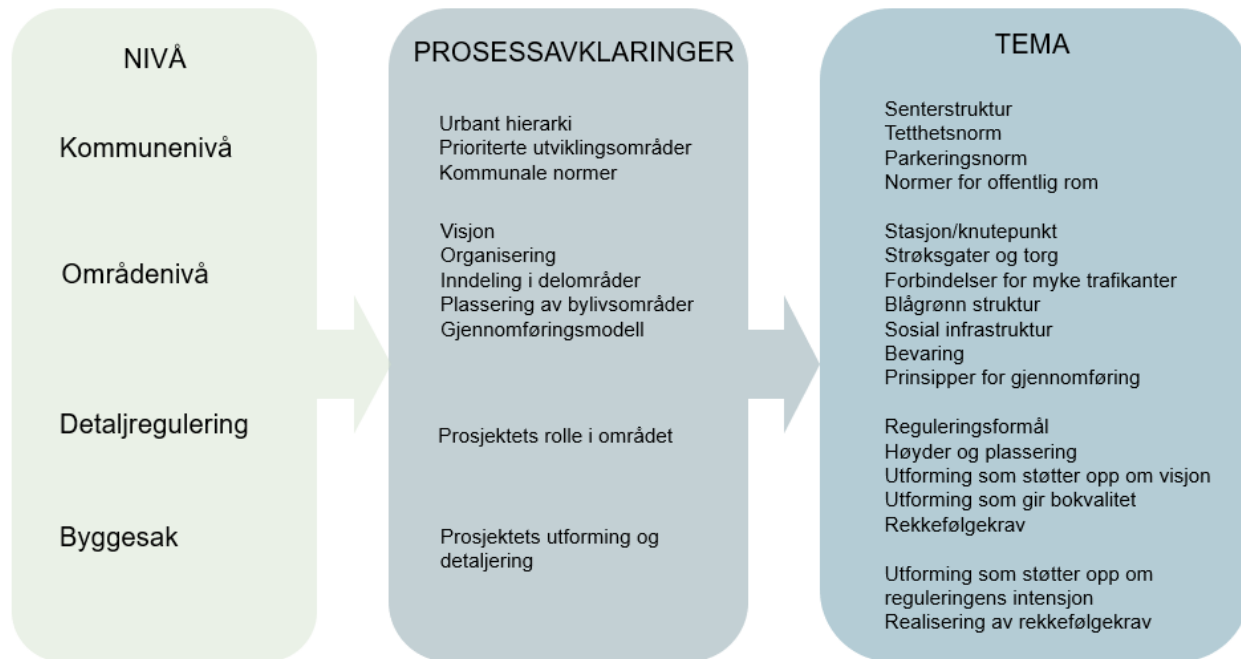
NIVÅ

Kommunenivå

Områdenivå

Detaljregulering

Byggesak

PROSESSAVKLARINGER

Urbant hierarki
Prioriterte utviklingsområder
Kommunale normer

Visjon
Organisering
Inndeling i delområder
Plassering av bylivsområder
Gjennomføringsmodell

Prosjektets rolle i området

Prosjektets utforming og detaljering

TEMA

Senterstruktur
Tetthetsnorm
Parkeringsnorm
Normer for offentlig rom

Stasjon/knutepunkt
Strøksgater og torg
Forbindelser for myke trafikanter
Blågrønn struktur
Sosial infrastruktur
Bevaring
Prinsipper for gjennomføring

Reguleringsformål
Høyder og plassering
Utforming som støtter opp om visjon
Utforming som gir bokvalitet
Rekkefølgekrav

Utforming som støtter opp om reguleringens intensjon
Realisering av rekkefølgekrav